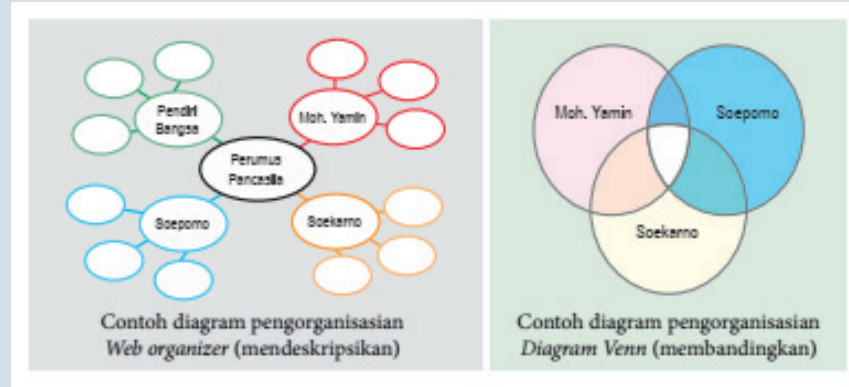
Pendiri Bangsa

Moh. Yamin

Perumus Pancasila

Soepomo

Soekarno

Contoh diagram pengorganisasian *Web organizer* (mendeskripsikan)

Moh. Yamin

Soepomo

Soekarno

Contoh diagram pengorganisasian *Diagram Venn* (membandingkan)